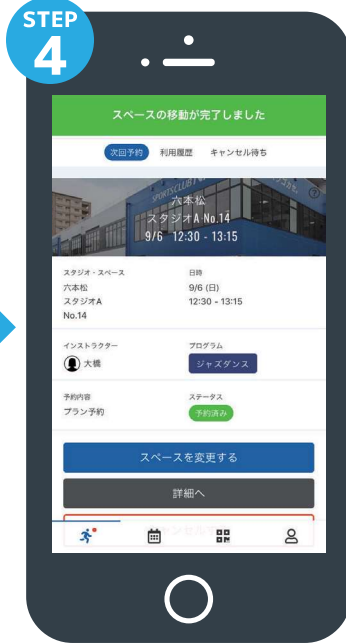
STEP
4

スペースの移動が完了しました

次回予約　利用履歴　キャンセル待ち

SPORTSCLUB

六本松
スタジオA No.14
9/6　12:30 - 13:15

スタジオ・スペース
六本松
スタジオA
No.14

日時
9/6 (日)
12:30 - 13:15

インストラクター
大橋

プログラム
ジャズダンス

予約内容
プラン予約

ステータス
予約済み

スペースを変更する

詳細へ

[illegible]ンセル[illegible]